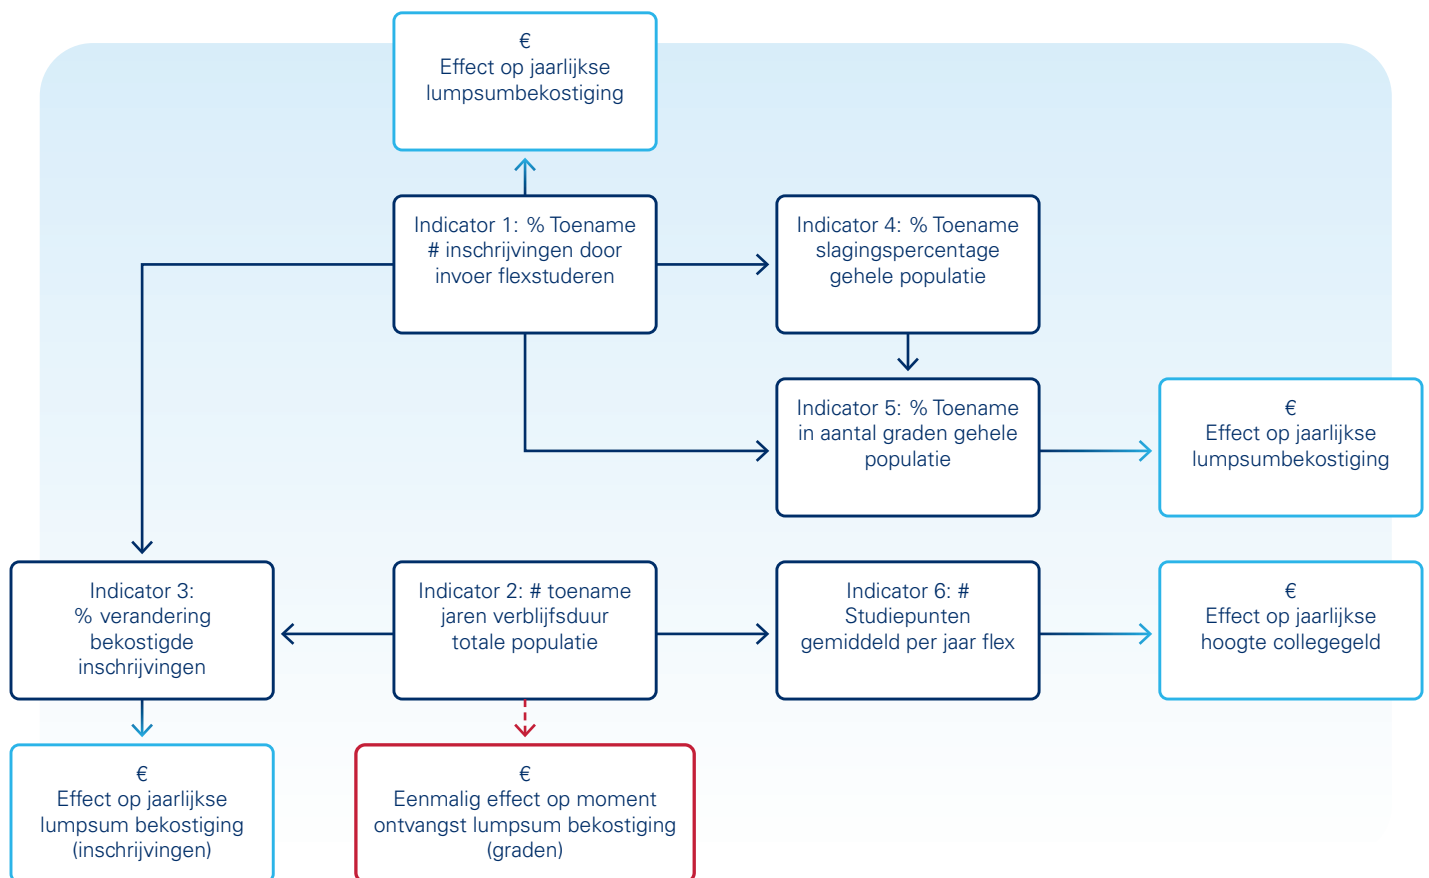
€
Effect op jaarlijkse lumpsumbekostiging

Indicator 1: % Toename # inschrijvingen door invoer flexstuderen

Indicator 4: % Toename slagingspercentage gehele populatie

Indicator 5: % Toename in aantal graden gehele populatie

€
Effect op jaarlijkse lumpsumbekostiging

Indicator 3: % verandering bekostigde inschrijvingen

Indicator 2: # toename jaren verblijfsduur totale populatie

Indicator 6: # Studiepunten gemiddeld per jaar flex

€
Effect op jaarlijkse hoogte collegegeld

€
Effect op jaarlijkse lumpsum bekostiging (inschrijvingen)

€
Eenmalig effect op moment ontvangst lumpsum bekostiging (graden)